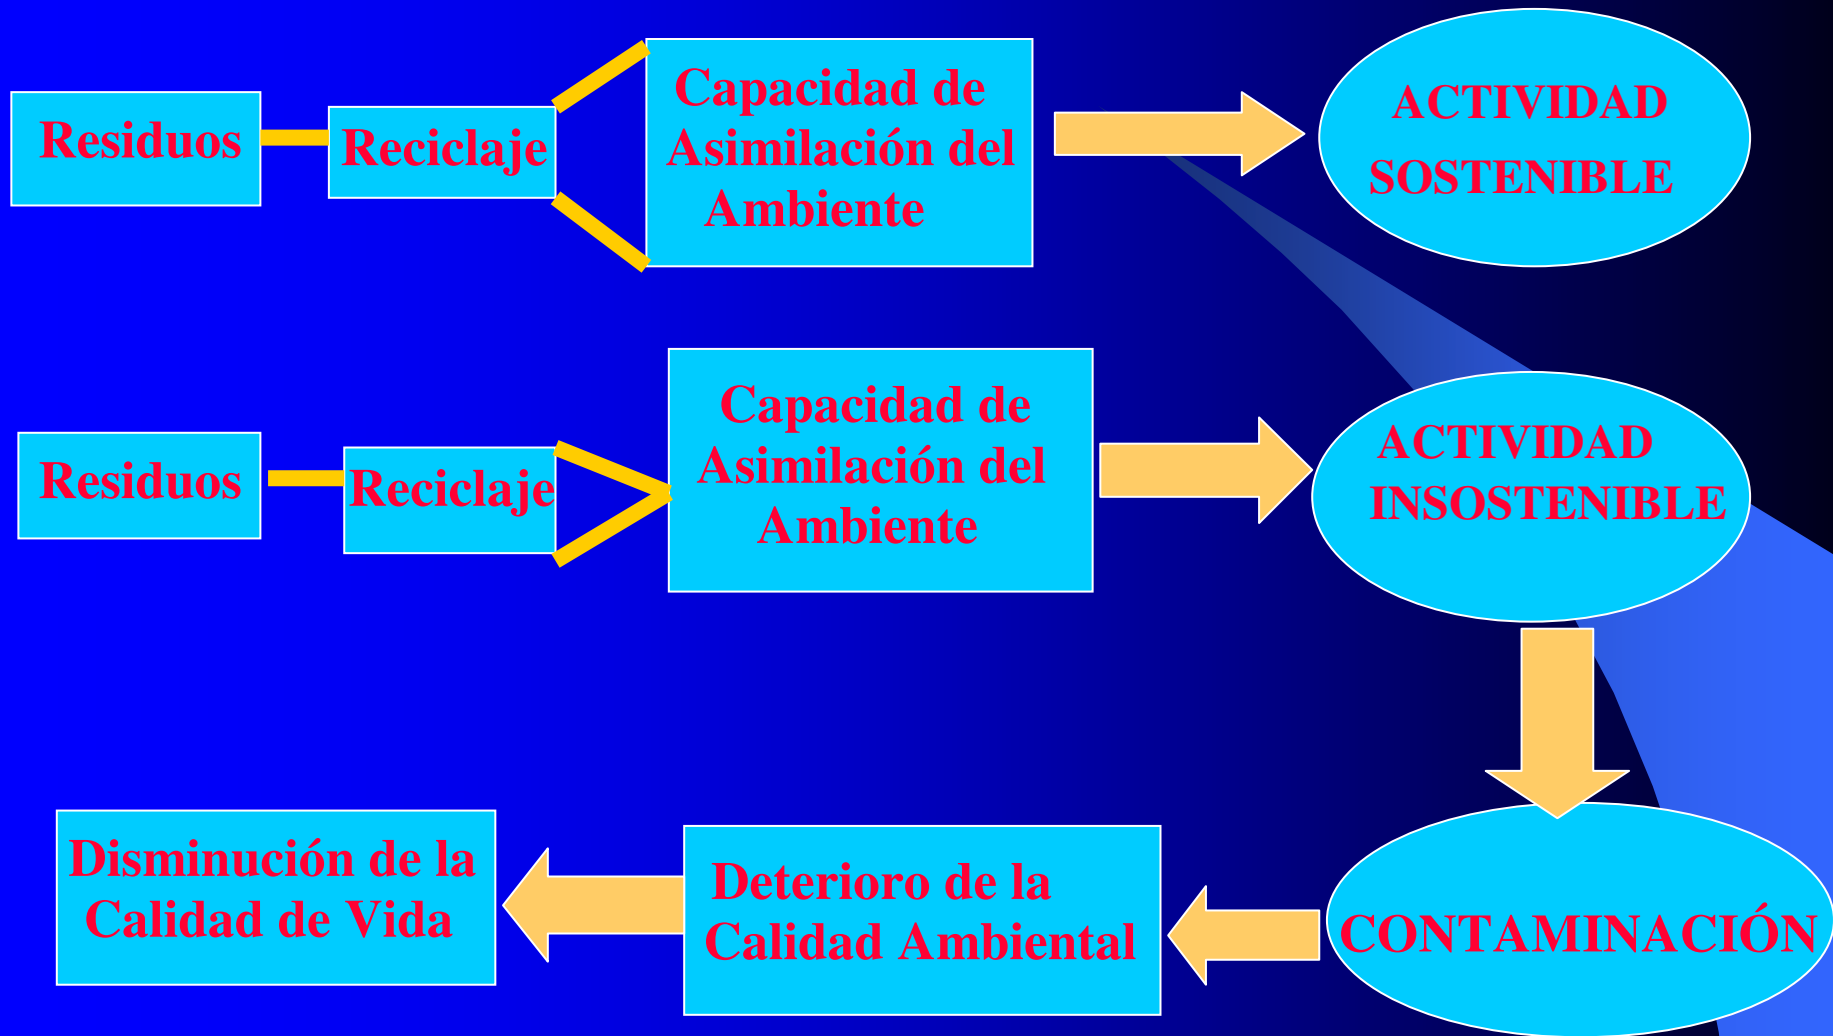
Residuos

Reciclaje

Capacidad de Asimilación del Ambiente

ACTIVIDAD SOSTENIBLE

Residuos

Reciclaje

Capacidad de Asimilación del Ambiente

ACTIVIDAD INSOSTENIBLE

CONTAMINACIÓN

Deterioro de la Calidad Ambiental

Disminución de la Calidad de Vida